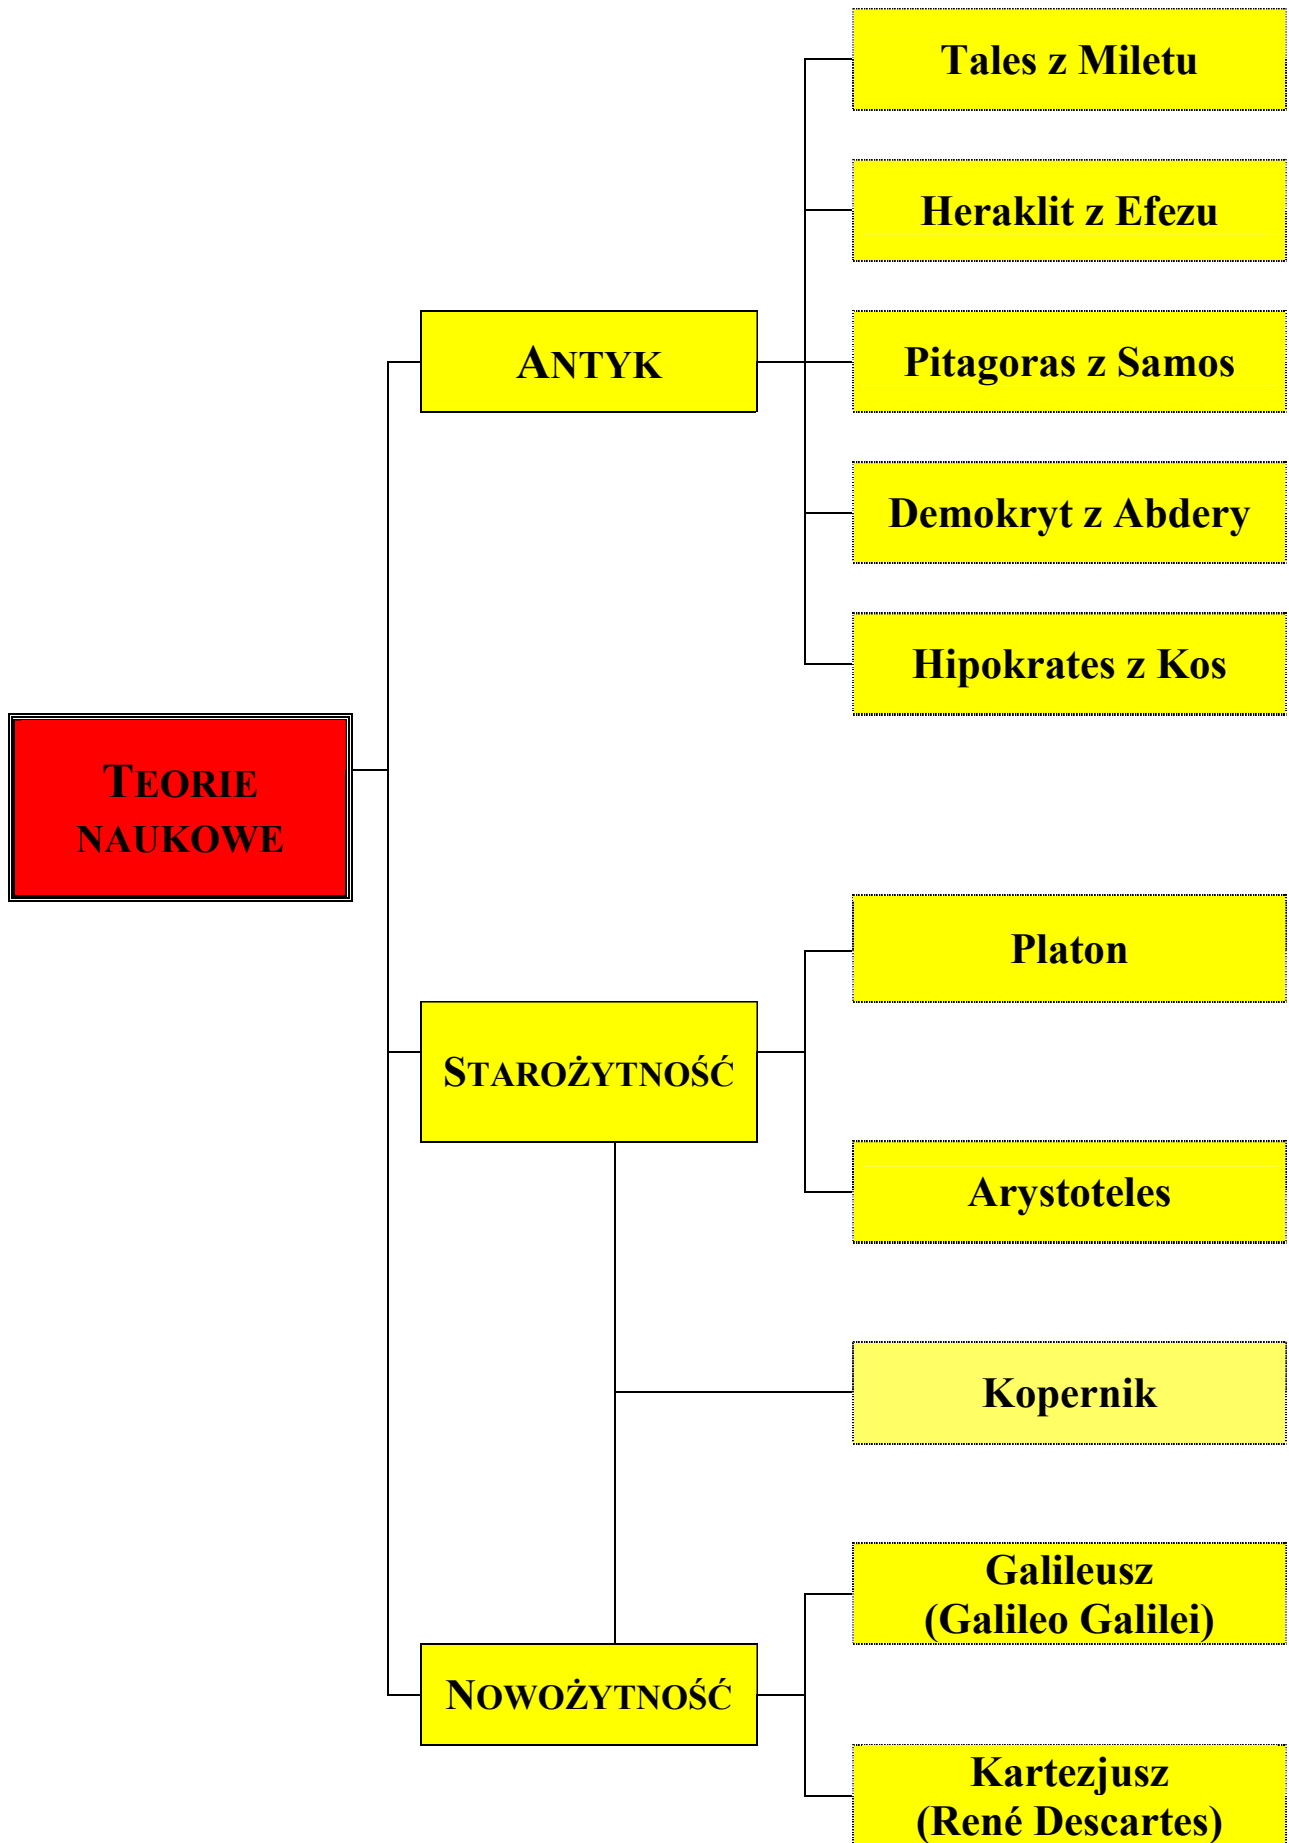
Tales z Miletu

Heraklit z Efezu

ANTYK

Pitagoras z Samos

Demokryt z Abdery

Hipokrates z Kos

TEORIE NAUKOWE

Platon

STAROŻYTNOŚĆ

Arystoteles

Kopernik

Galileusz (Galileo Galilei)

NOWOŻYTNOŚĆ

Kartezjusz (René Descartes)